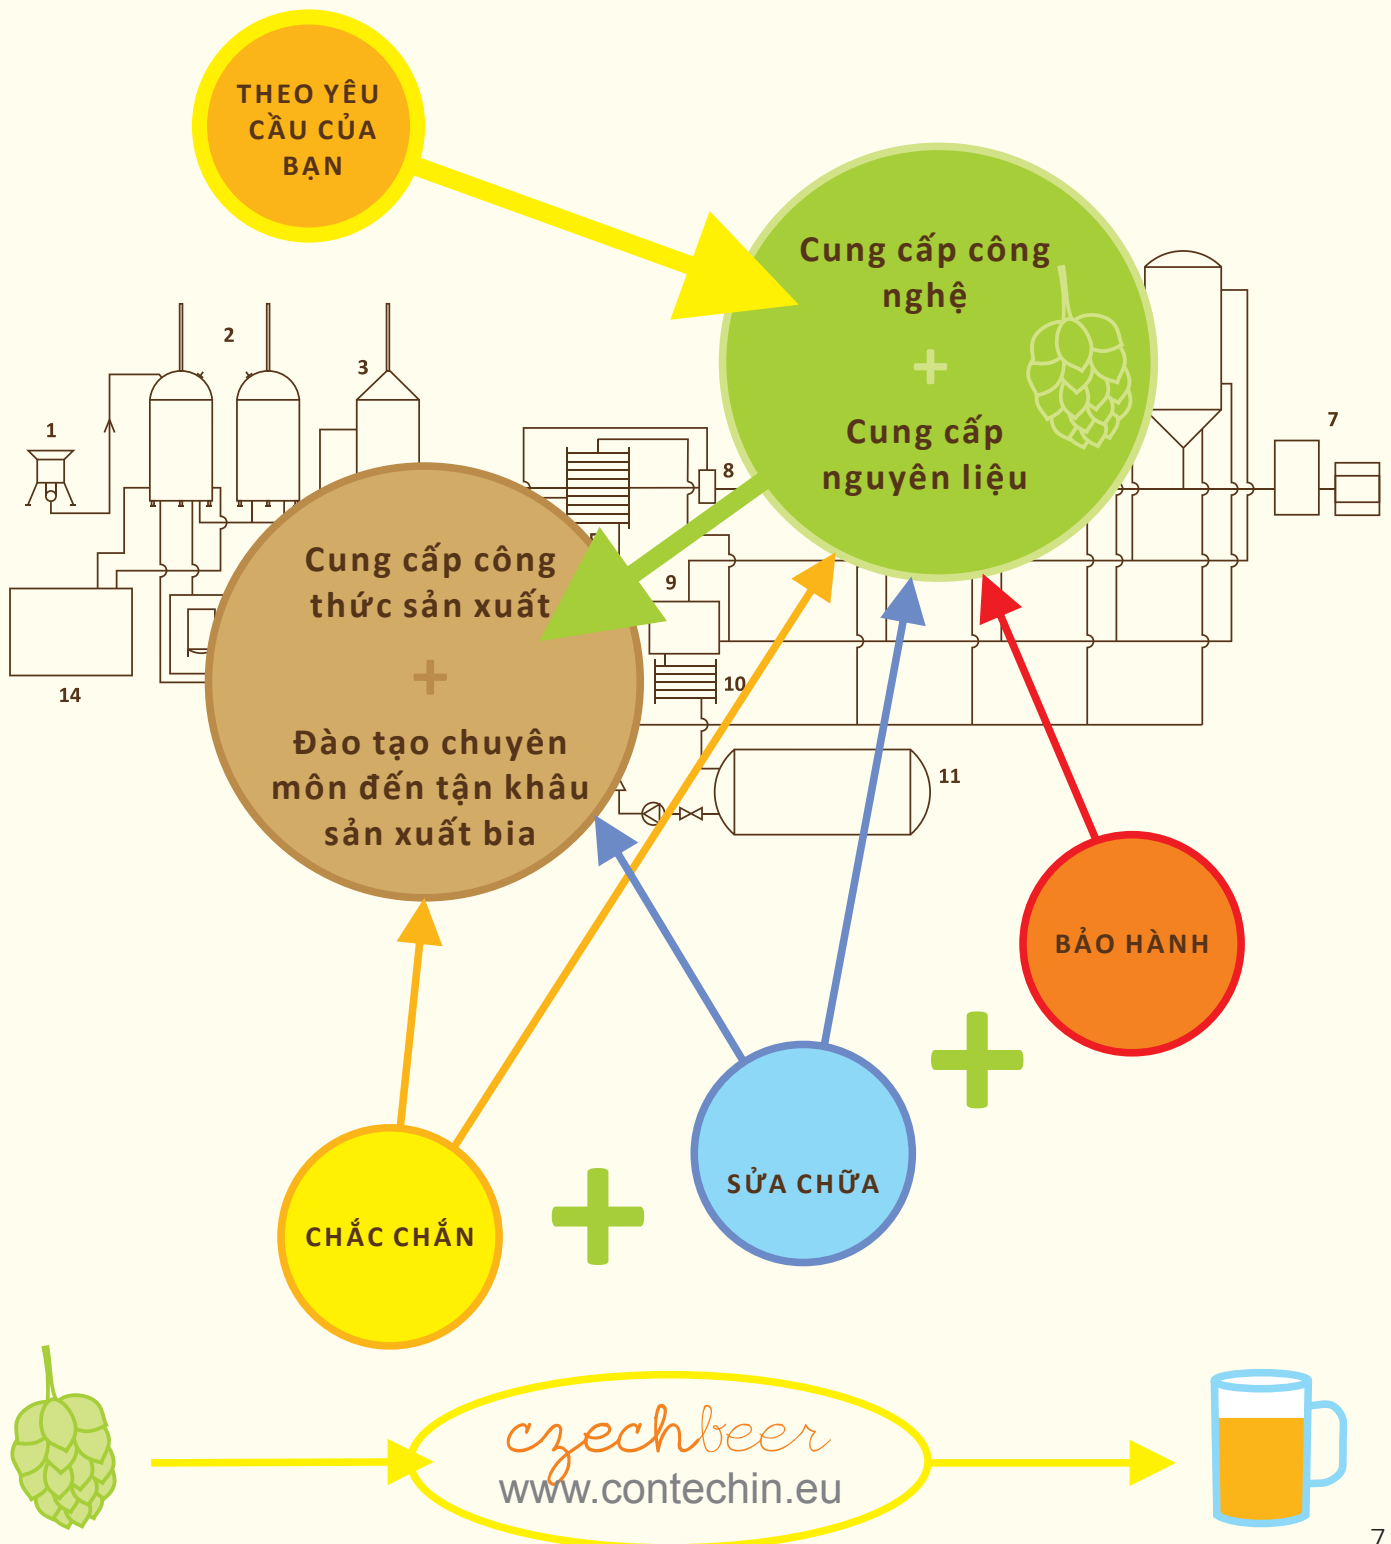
THEO YÊU CẦU CỦA BẠN

Cung cấp công nghệ
+
Cung cấp nguyên liệu

2
3
1
8
7
9
10
11
14

Cung cấp công thức sản xuất
+
Đào tạo chuyên môn đến tận khâu sản xuất bia

BẢO HÀNH

SỬA CHỮA

CHẮC CHẮN

czechbeer
www.contechin.eu

7